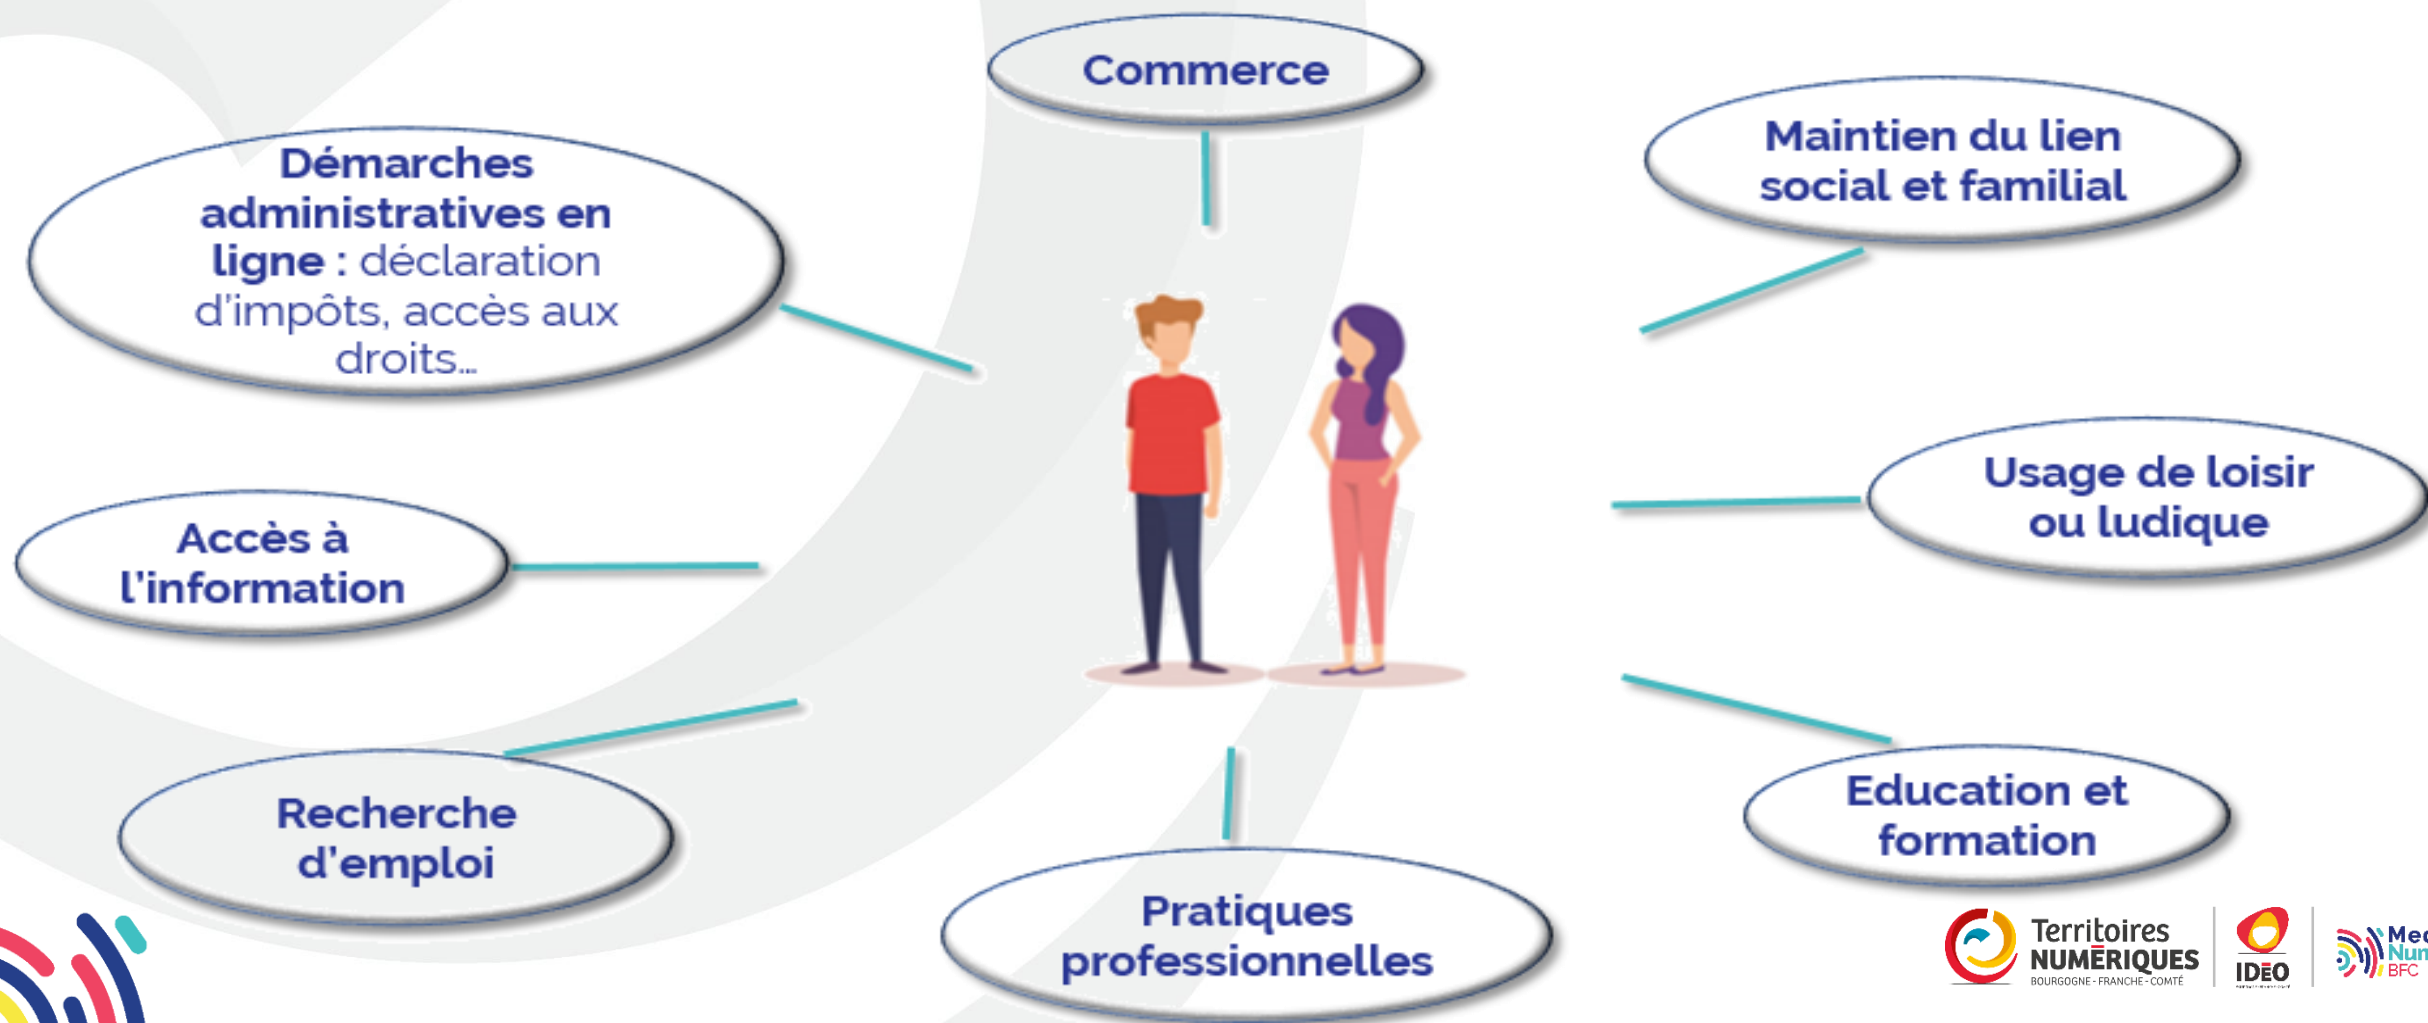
Commerce

Démarches administratives en ligne : déclaration d'impôts, accès aux droits…

Maintien du lien social et familial

Accès à l'information

Usage de loisir ou ludique

Recherche d'emploi

Education et formation

Pratiques professionnelles

Territoires NUMÉRIQUES BOURGOGNE - FRANCHE - COMTÉ

IDÉO

Med Num BFC